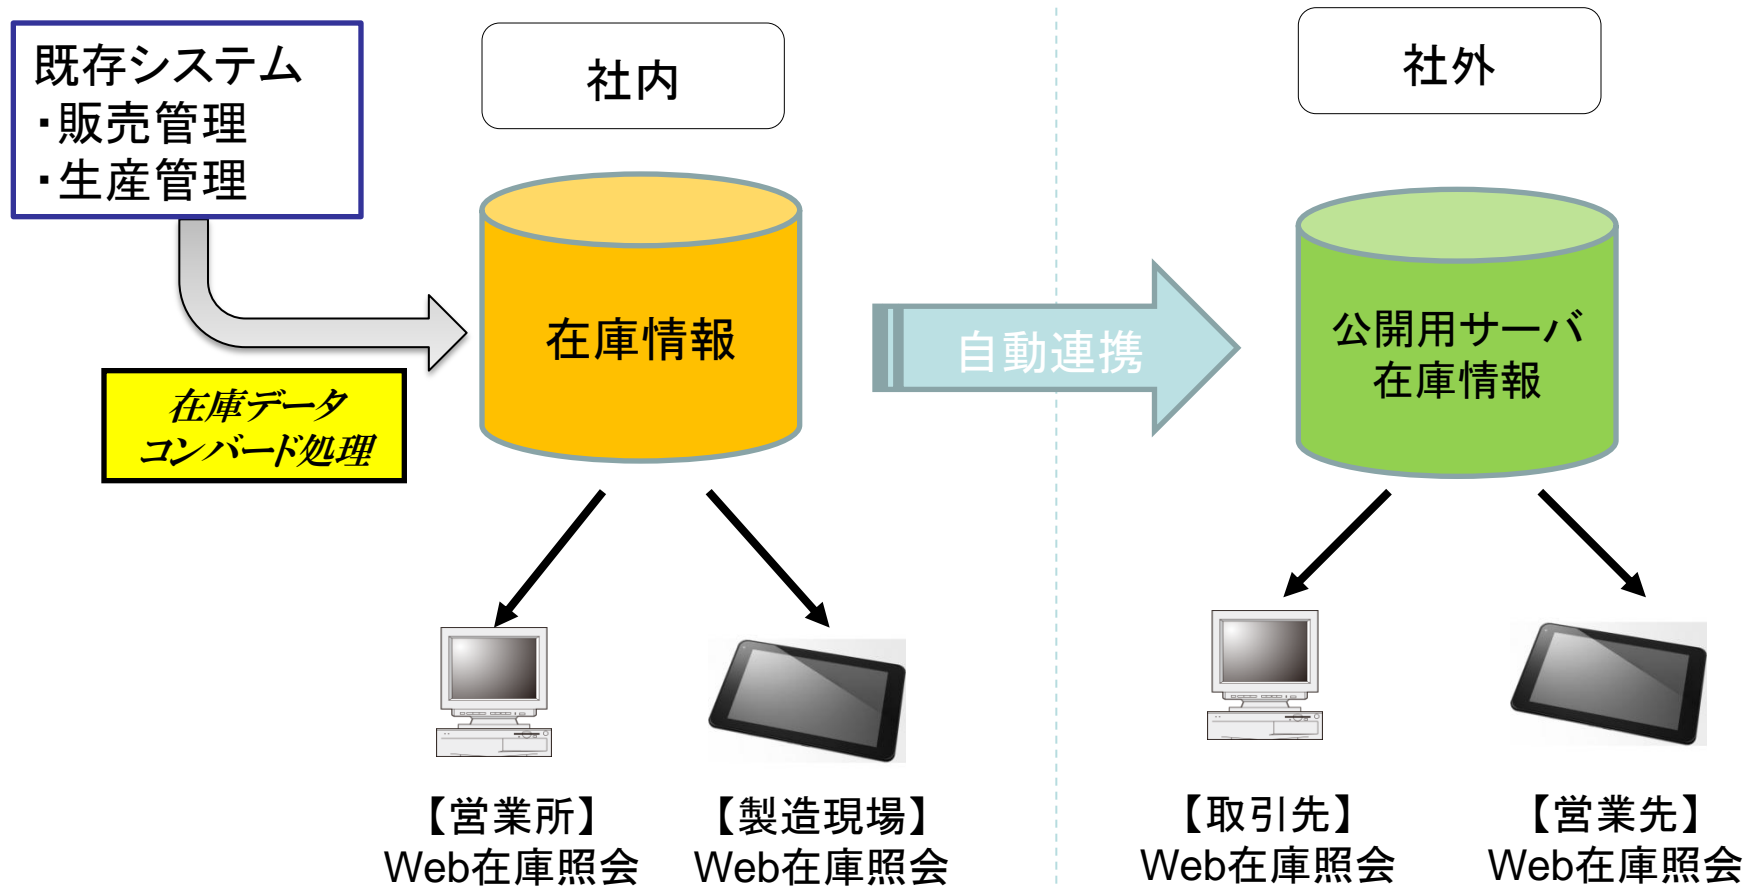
既存システム
・販売管理
・生産管理

社内

社外

在庫データ
コンバード処理

在庫情報

自動連携

公開用サーバ
在庫情報

【営業所】
Web在庫照会

【製造現場】
Web在庫照会

【取引先】
Web在庫照会

【営業先】
Web在庫照会